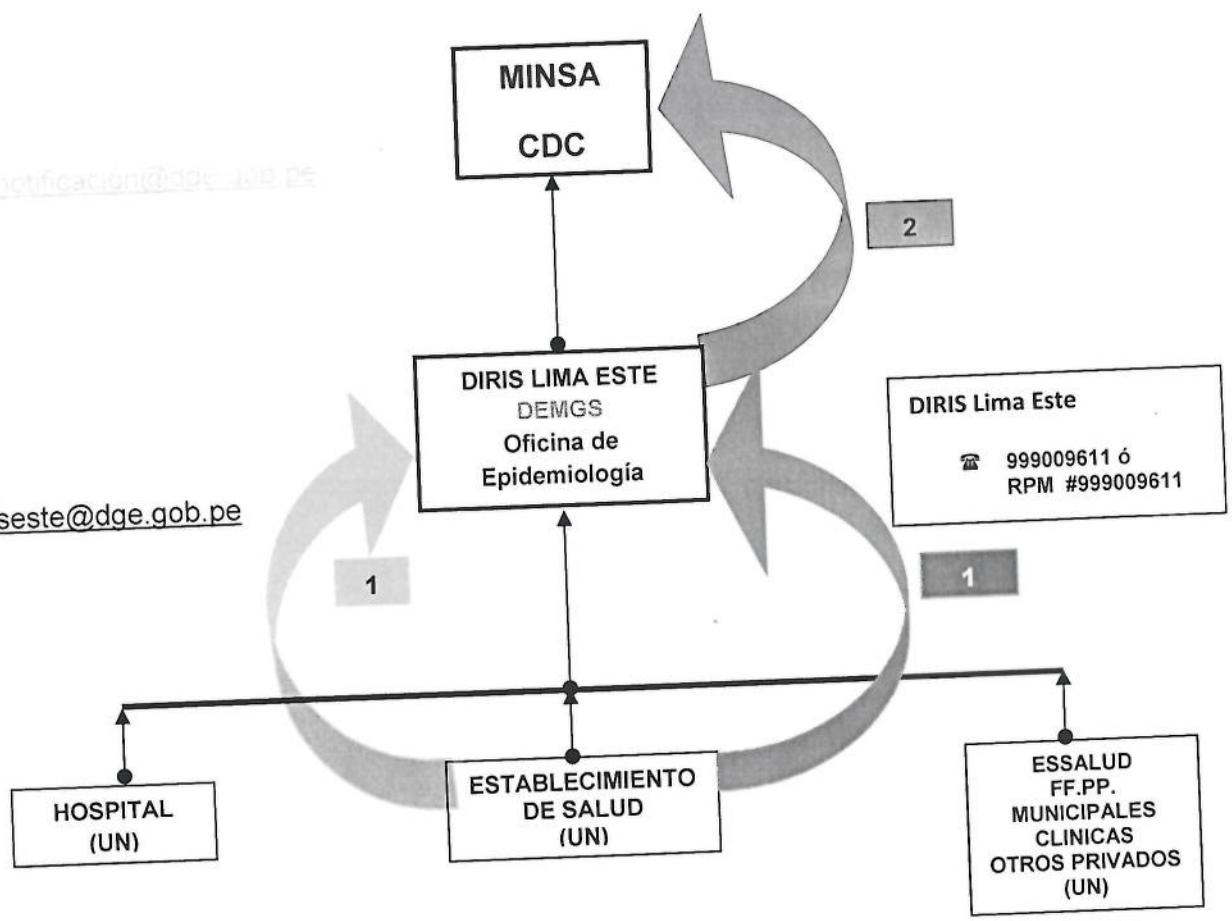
MINSA
CDC

notificacion@dge.gob.pe

2

DIRIS LIMA ESTE
DEMGS
Oficina de Epidemiología

DIRIS Lima Este

☎ 999009611 ó
RPM #999009611

seste@dge.gob.pe

1

1

HOSPITAL
(UN)

ESTABLECIMIENTO DE SALUD
(UN)

ESSALUD
FF.PP.
MUNICIPALES
CLINICAS
OTROS PRIVADOS
(UN)